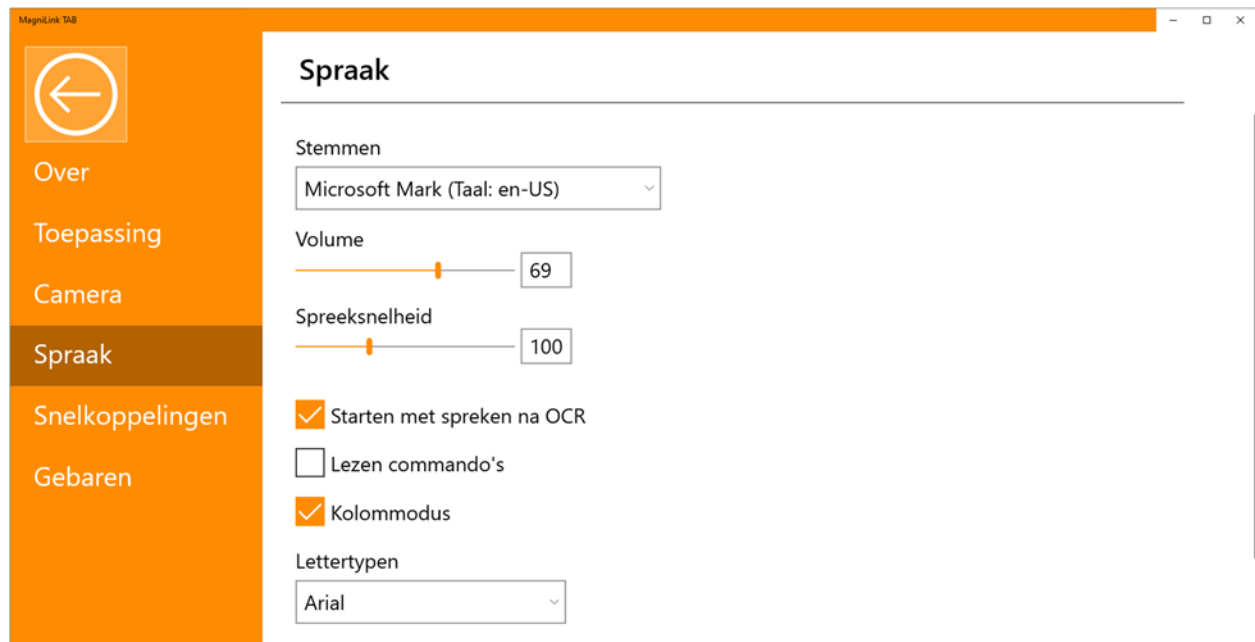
MagniLink TAB

Over
Toepassing
Camera
Spraak
Snelkoppelingen
Gebaren

Spraak

Stemmen
Microsoft Mark (Taal: en-US)

Volume
69

Spreeksnelheid
100

Starten met spreken na OCR
Lezen commando's
Kolommodus

Lettertypen
Arial